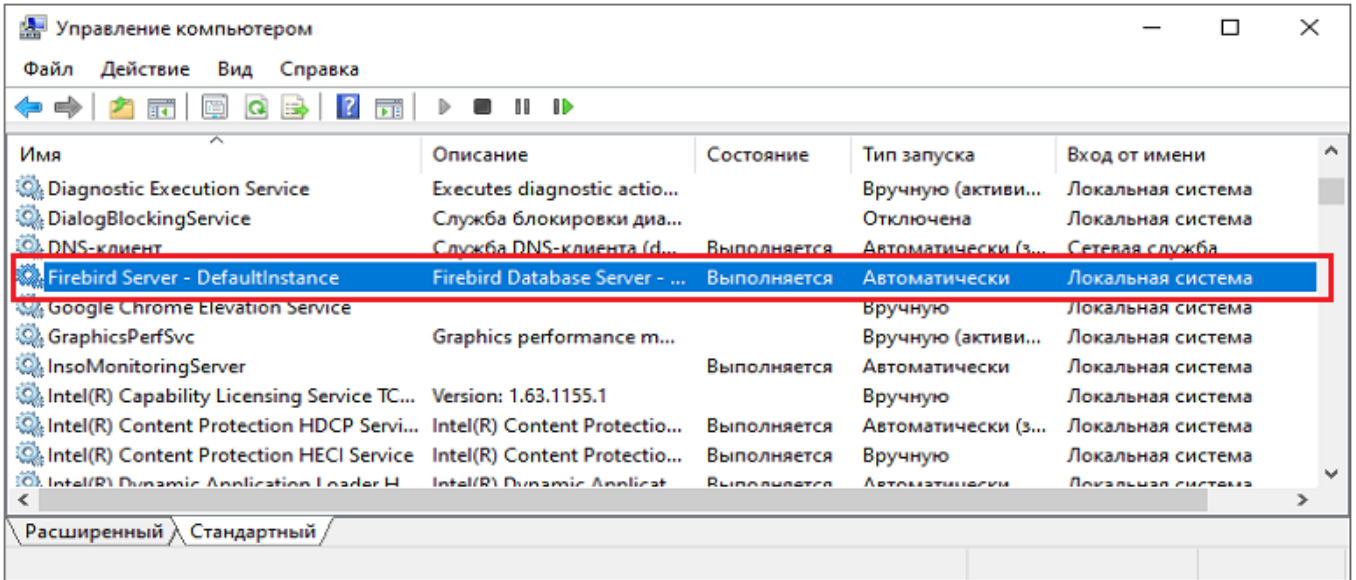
Управление компьютером

Файл Действие Вид Справка

| Имя | Описание | Состояние | Тип запуска | Вход от имени |
|---|---|---|---|---|
| Diagnostic Execution Service | Executes diagnostic actio... | | Вручную (активи... | Локальная система |
| DialogBlockingService | Служба блокировки диа... | | Отключена | Локальная система |
| DNS-клиент | Служба DNS-клиента (d... | Выполняется | Автоматически (з... | Сетевая служба |
| Firebird Server - DefaultInstance | Firebird Database Server - ... | Выполняется | Автоматически | Локальная система |
| Google Chrome Elevation Service | | | Вручную | Локальная система |
| GraphicsPerfSvc | Graphics performance m... | | Вручную (активи... | Локальная система |
| InsoMonitoringServer | | Выполняется | Автоматически | Локальная система |
| Intel(R) Capability Licensing Service TC... | Version: 1.63.1155.1 | | Вручную | Локальная система |
| Intel(R) Content Protection HDCP Servi... | Intel(R) Content Protectio... | Выполняется | Автоматически (з... | Локальная система |
| Intel(R) Content Protection HECI Service | Intel(R) Content Protectio... | Выполняется | Вручную | Локальная система |
| Intel(R) Dynamic Application Loader H... | Intel(R) Dynamic Applicat... | Выполняется | Автоматически | Локальная система |

Расширенный Стандартный